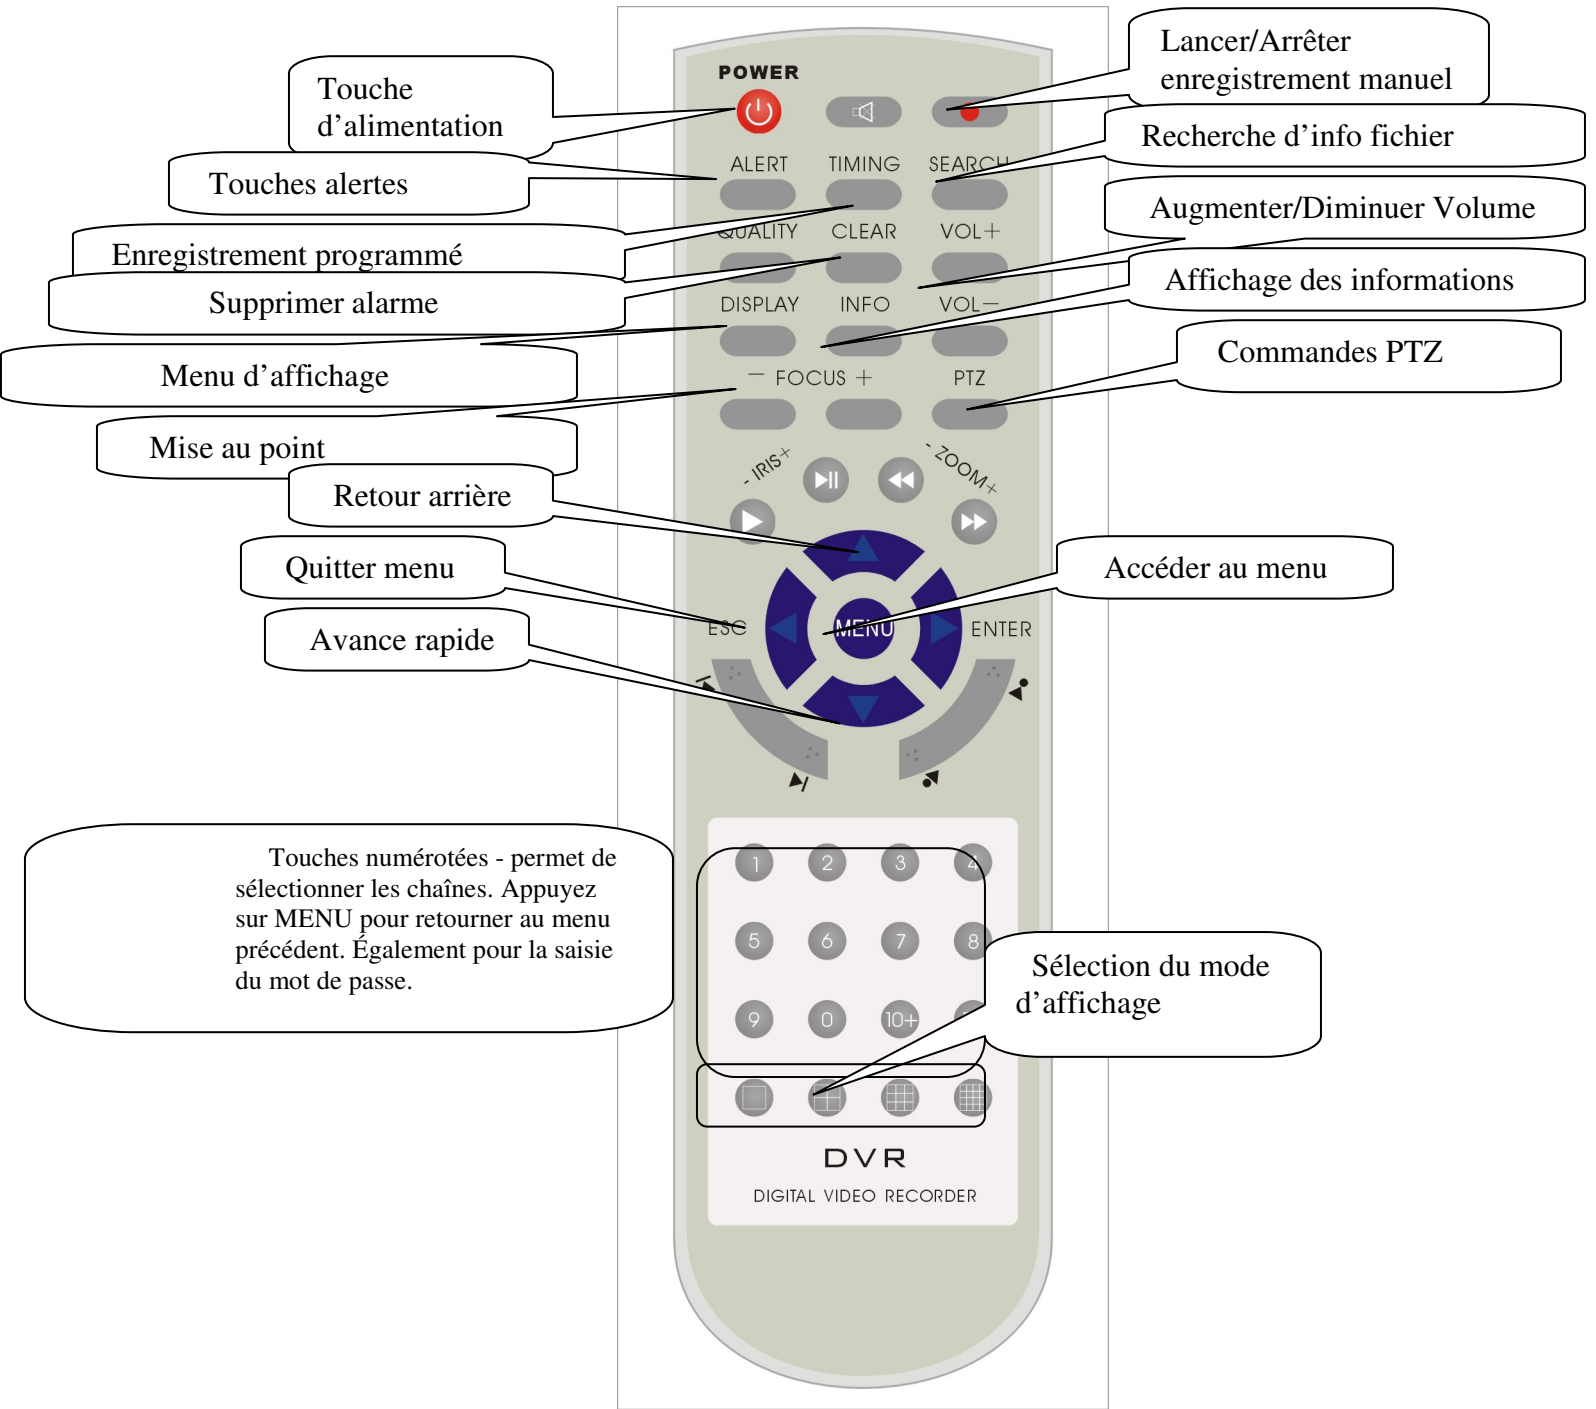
POWER

Touche d'alimentation

Lancer/Arrêter enregistrement manuel

Recherche d'info fichier

ALERT TIMING SEARCH

Touches alertes

Augmenter/Diminuer Volume

QUALITY CLEAR VOL+

Enregistrement programmé

Supprimer alarme

Affichage des informations

DISPLAY INFO VOL−

Menu d'affichage

Commandes PTZ

− FOCUS + PTZ

Mise au point

- IRIS+ - ZOOM+

Retour arrière

Quitter menu

Accéder au menu

ESC MENU ENTER

Avance rapide

Touches numérotées - permet de sélectionner les chaînes. Appuyez sur MENU pour retourner au menu précédent. Également pour la saisie du mot de passe.

1 2 3 4
5 6 7 8
9 0 10+

Sélection du mode d'affichage

DVR
DIGITAL VIDEO RECORDER